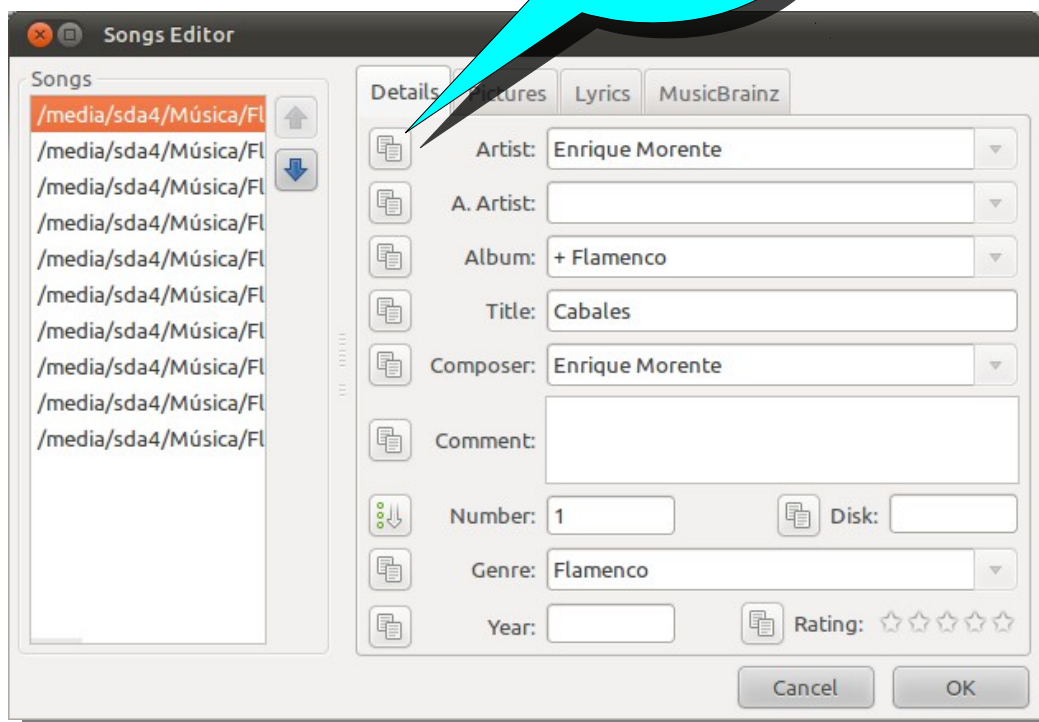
Songs Editor

Songs

/media/sda4/Música/Fl
/media/sda4/Música/Fl
/media/sda4/Música/Fl
/media/sda4/Música/Fl
/media/sda4/Música/Fl
/media/sda4/Música/Fl
/media/sda4/Música/Fl
/media/sda4/Música/Fl
/media/sda4/Música/Fl
/media/sda4/Música/Fl

Details | Pictures | Lyrics | MusicBrainz

Artist: Enrique Morente

A. Artist:

Album: + Flamenco

Title: Cabales

Composer: Enrique Morente

Comment:

Number: 1

Disk:

Genre: Flamenco

Year:

Rating:

Cancel

OK